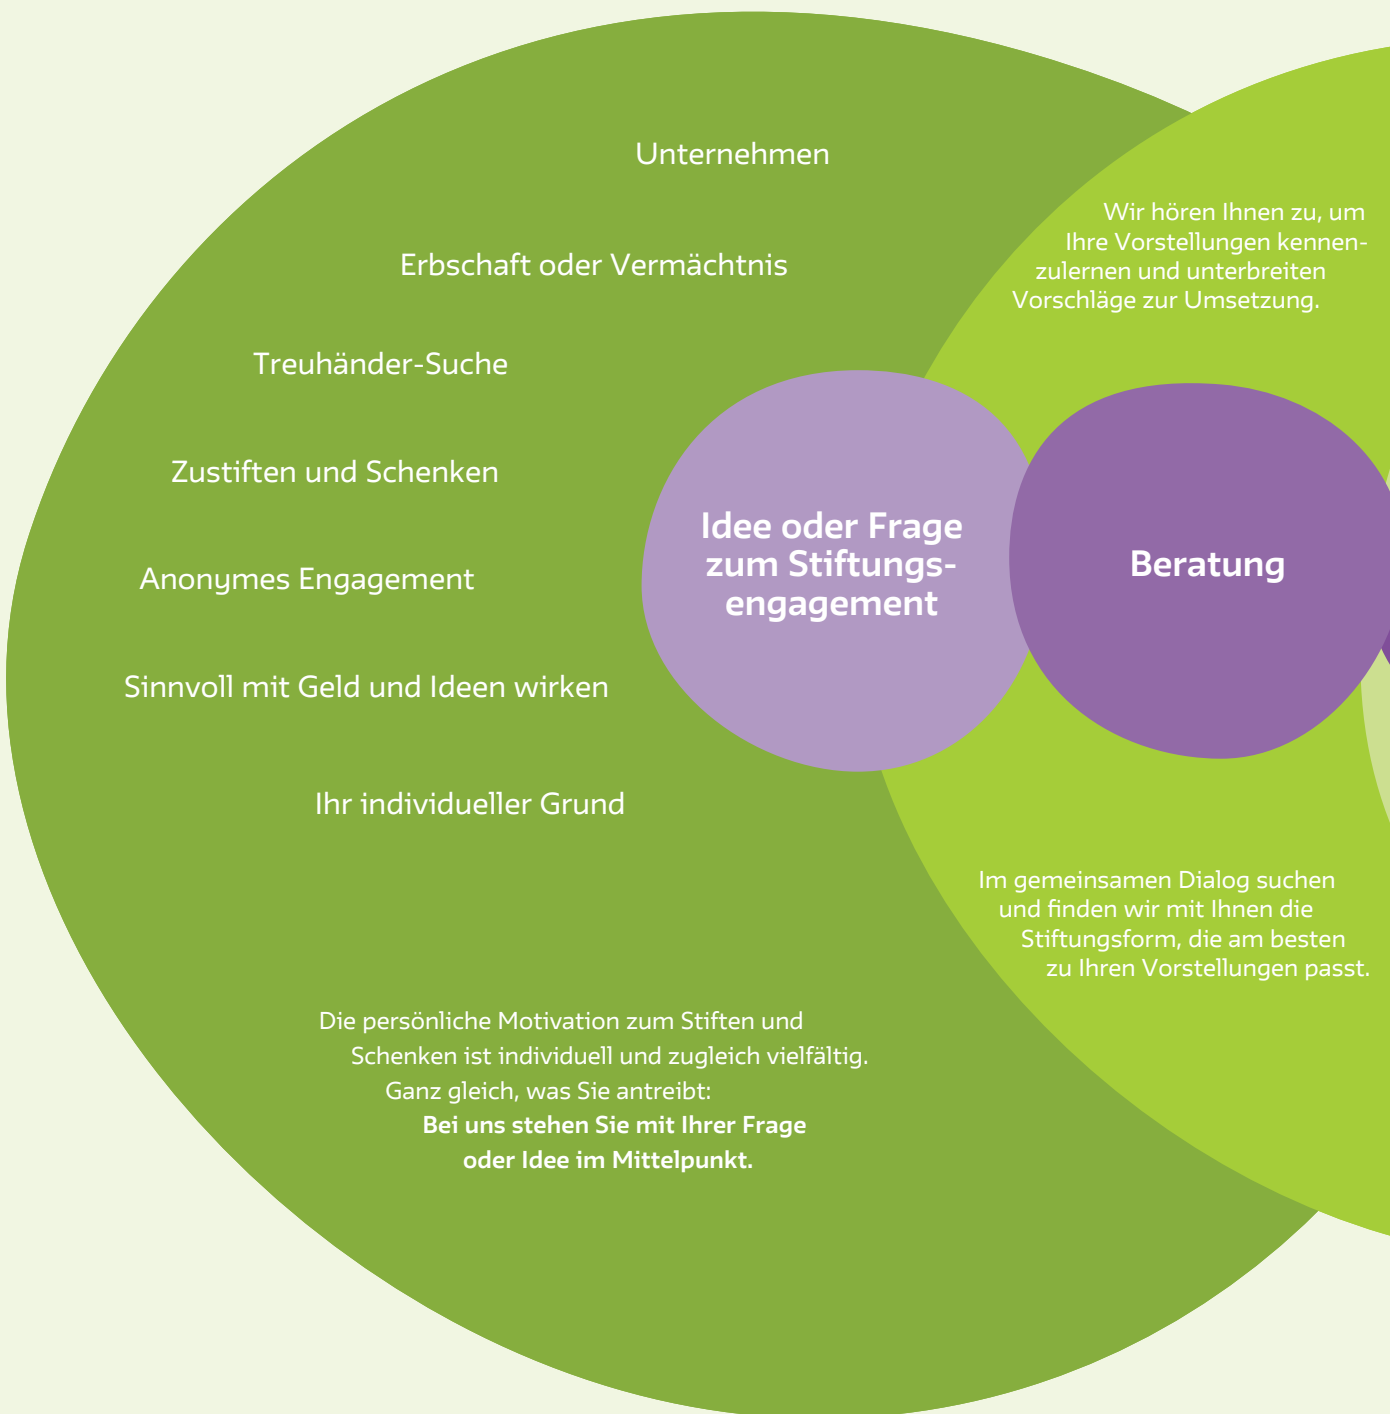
Unternehmen

Erbschaft oder Vermächtnis

Treuhänder-Suche

Zustiften und Schenken

Anonymes Engagement

Sinnvoll mit Geld und Ideen wirken

Ihr individueller Grund

Die persönliche Motivation zum Stiften und Schenken ist individuell und zugleich vielfältig. Ganz gleich, was Sie antreibt: **Bei uns stehen Sie mit Ihrer Frage oder Idee im Mittelpunkt.**

**Idee oder Frage zum Stiftungsengagement**

Wir hören Ihnen zu, um Ihre Vorstellungen kennenzulernen und unterbreiten Vorschläge zur Umsetzung.

**Beratung**

Im gemeinsamen Dialog suchen und finden wir mit Ihnen die Stiftungsform, die am besten zu Ihren Vorstellungen passt.